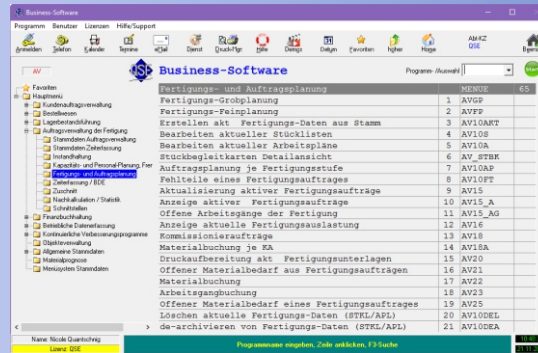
Business-Software

Programm Benutzer Lizenzen Hilfe/Support

Anmelden Telefon Kalender Termine eMail Dienst Druck-Pfgr Hilfe Dienst Detum Favoriten höher Hinge Abt-KZ QSE Beenden

AV

Business-Software

Programm- //Auswahl

Favoriten
Hauptmenü
Kundenauftragsverwaltung
Bestellwesen
Lagerbestandsführung
Auftragsverwaltung der Fertigung
Stammdaten Auftragsverwaltung
Stammdaten Zeiterfassung
Instandhaltung
Kapazitäts- und Personal-Planung, Frer
Fertigungs- und Auftragsplanung
Zeiterfassung / BDE
Zuschnitt
Nachkalkulation / Statistik
Schnittstellen
Finanzbuchhaltung
Betriebliche Datenerfassung
Kontinuierliche Verbesserungsprogramme
Objektverwaltung
Allgemeine Stammdaten
Materialprognose
Menüsystem Stammdaten

| Fertigungs- und Auftragsplanung | | MENUE | 65 |
|---|---|---|---|
| Fertigungs-Grobplanung | 1 | AVGP | |
| Fertigungs-Feinplanung | 2 | AVFP | |
| Erstellen akt Fertigungs-Daten aus Stamm | 3 | AV10AKT | |
| Bearbeiten aktueller Stücklisten | 4 | AV10S | |
| Bearbeiten aktueller Arbeitspläne | 5 | AV10A | |
| Stückbegleitkarten Detailansicht | 6 | AV_STBK | |
| Auftragsplanung je Fertigungsstufe | 7 | AV10AP | |
| Fehlteile eines Fertigungsauftrages | 8 | AV10FT | |
| Aktualisierung aktiver Fertigungsaufträge | 9 | AV15 | |
| Anzeige aktiver Fertigungsaufträge | 10 | AV15_A | |
| Offene Arbeitsgänge der Fertigung | 11 | AV15_AG | |
| Anzeige aktuelle Fertigungsauslastung | 12 | AV16 | |
| Kommissionieraufträge | 13 | AV18 | |
| Materialbuchung je KA | 14 | AV18A | |
| Druckaufbereitung akt Fertigungsunterlagen | 15 | AV20 | |
| Offener Materialbedarf aus Fertigungsaufträgen | 16 | AV21 | |
| Materialbuchung | 17 | AV22 | |
| Arbeitsgangbuchung | 18 | AV23 | |
| Offener Materialbedarf eines Fertigungsauftrages | 19 | AV25 | |
| Löschen aktuelle Fertigungs-Daten (STKL/APL) | 20 | AV10DEL | |
| de-archivieren von Fertigungs-Daten (STKL/APL) | 21 | AV10DEA | |

Name: Nicole Quantschnig
Lizenz: QSE

Programmname eingeben, Zeile anklicken, F3-Suche